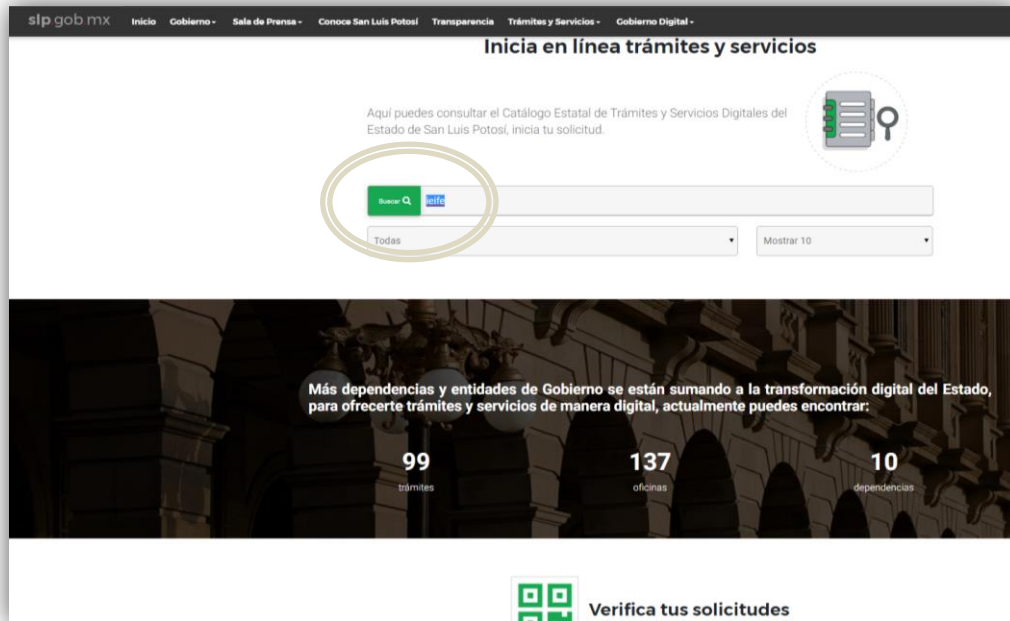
slp.gob.mx Inicio Gobierno Sala de Prensa Conoce San Luis Potosí Transparencia Trámites y Servicios Gobierno Digital

Inicia en línea trámites y servicios

Aquí puedes consultar el Catálogo Estatal de Trámites y Servicios Digitales del Estado de San Luis Potosí, inicia tu solicitud.

Buscar ieife

Todas

Mostrar 10

Más dependencias y entidades de Gobierno se están sumando a la transformación digital del Estado, para ofrecerte trámites y servicios de manera digital, actualmente puedes encontrar:

99
trámites

137
oficinas

10
dependencias

Verifica tus solicitudes